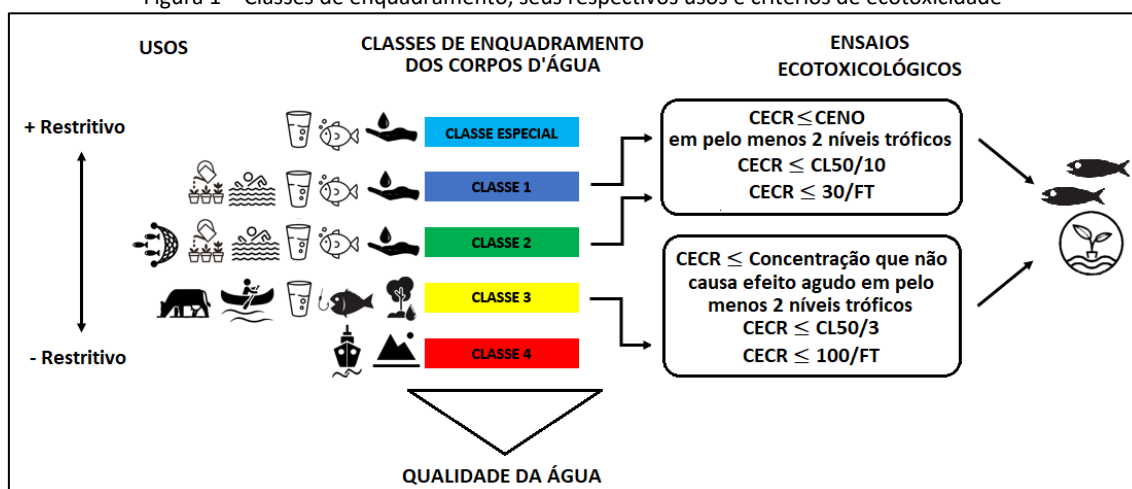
Figura 1 – Classes de enquadramento, seus respectivos usos e critérios de ecotoxicidade

USOS

CLASSES DE ENQUADRAMENTO DOS CORPOS D'ÁGUA

ENSAIOS ECOTOXICOLÓGICOS

+ Restritivo

- Restritivo

CLASSE ESPECIAL

CLASSE 1

CLASSE 2

CLASSE 3

CLASSE 4

CECR $\leq$ CENO em pelo menos 2 níveis tróficos
CECR $\leq$ CL50/10
CECR $\leq$ 30/FT

CECR $\leq$ Concentração que não causa efeito agudo em pelo menos 2 níveis tróficos
CECR $\leq$ CL50/3
CECR $\leq$ 100/FT

QUALIDADE DA ÁGUA